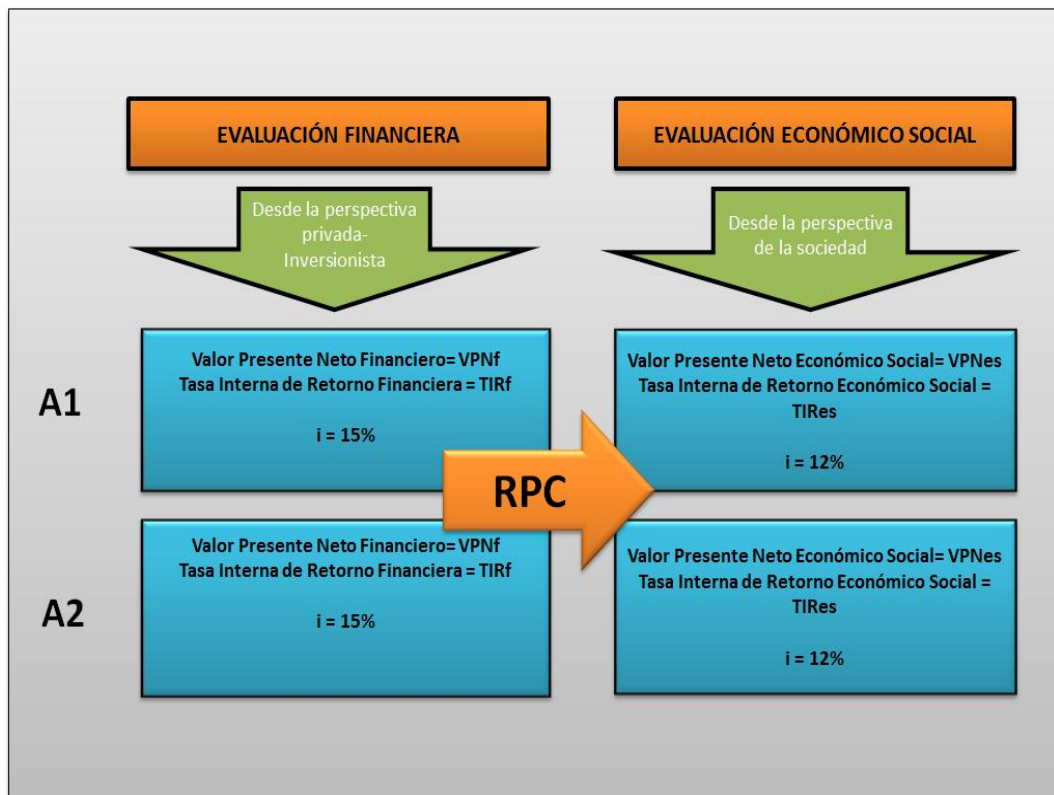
EVALUACIÓN FINANCIERA

EVALUACIÓN ECONÓMICO SOCIAL

Desde la perspectiva privada-Inversionista

Desde la perspectiva de la sociedad

A1

Valor Presente Neto Financiero= VPNf
Tasa Interna de Retorno Financiera = TIRf

i = 15%

Valor Presente Neto Económico Social= VPNes
Tasa Interna de Retorno Económico Social = TIRes

i = 12%

RPC

A2

Valor Presente Neto Financiero= VPNf
Tasa Interna de Retorno Financiera = TIRf

i = 15%

Valor Presente Neto Económico Social= VPNes
Tasa Interna de Retorno Económico Social = TIRes

i = 12%